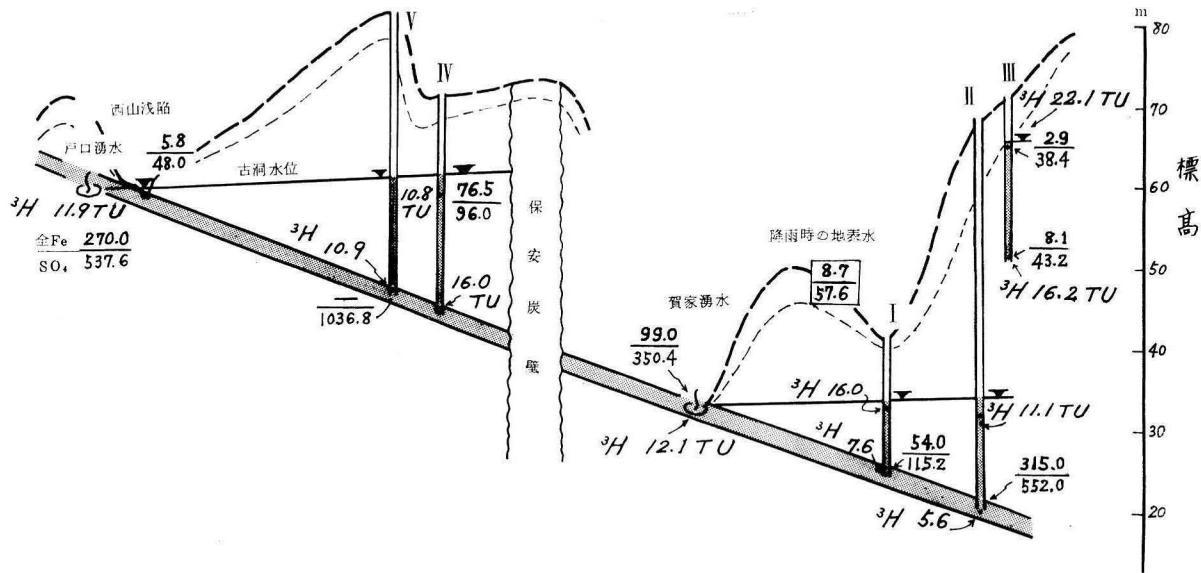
m
80
70
60
50
40
30
20
標高

V
IV
III
II
I

西山浅陥
戸口湧水
古洞水位
$\frac{5.8}{48.0}$
$^3H$ 11.9TU
全Fe 270.0
SO₄ 537.6
$^3H$ 10.9
$\frac{—}{1036.8}$
10.8 TU
$\frac{76.5}{96.0}$
16.0 TU
保安炭壁
降雨時の地表水
$\frac{8.7}{57.6}$
賀家湧水
$\frac{99.0}{350.4}$
$^3H$ 12.1 TU
$^3H$ 16.0
$^3H$ 7.6
$\frac{54.0}{115.2}$
$^3H$ 22.1 TU
$\frac{2.9}{38.4}$
$\frac{8.1}{43.2}$
$^3H$ 16.2 TU
$^3H$ 11.1 TU
$\frac{315.0}{552.0}$
$^3H$ 5.6